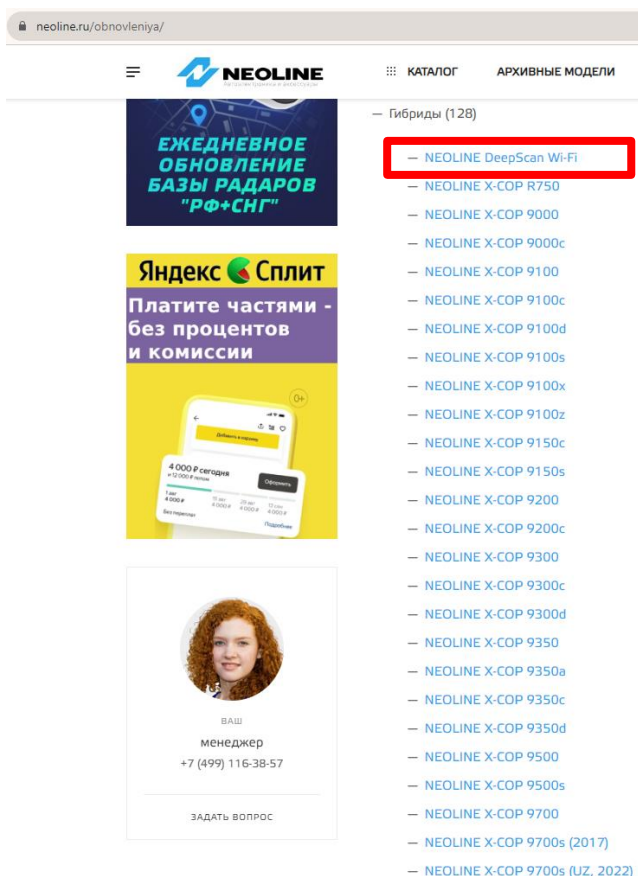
neoline.ru/obnovleniya/

NEOLINE

КАТАЛОГ

АРХИВНЫЕ МОДЕЛИ

ЕЖЕДНЕВНОЕ ОБНОВЛЕНИЕ БАЗЫ РАДАРОВ "РФ+СНГ"

Яндекс Сплит

Платите частями - без процентов и комиссии

0+

Добавить в корзину

4 000 ₽ сегодня

и 12 000 ₽ потом

Оформить

Без переплат

Подробнее

ВАШ

менеджер

+7 (499) 116-38-57

ЗАДАТЬ ВОПРОС

— Гибриды (128)

— NEOLINE DeepScan Wi-Fi

— NEOLINE X-COP R750

— NEOLINE X-COP 9000

— NEOLINE X-COP 9000c

— NEOLINE X-COP 9100

— NEOLINE X-COP 9100c

— NEOLINE X-COP 9100d

— NEOLINE X-COP 9100s

— NEOLINE X-COP 9100x

— NEOLINE X-COP 9100z

— NEOLINE X-COP 9150c

— NEOLINE X-COP 9150s

— NEOLINE X-COP 9200

— NEOLINE X-COP 9200c

— NEOLINE X-COP 9300

— NEOLINE X-COP 9300c

— NEOLINE X-COP 9300d

— NEOLINE X-COP 9350

— NEOLINE X-COP 9350a

— NEOLINE X-COP 9350c

— NEOLINE X-COP 9350d

— NEOLINE X-COP 9500

— NEOLINE X-COP 9500s

— NEOLINE X-COP 9700

— NEOLINE X-COP 9700s (2017)

— NEOLINE X-COP 9700s (UZ, 2022)